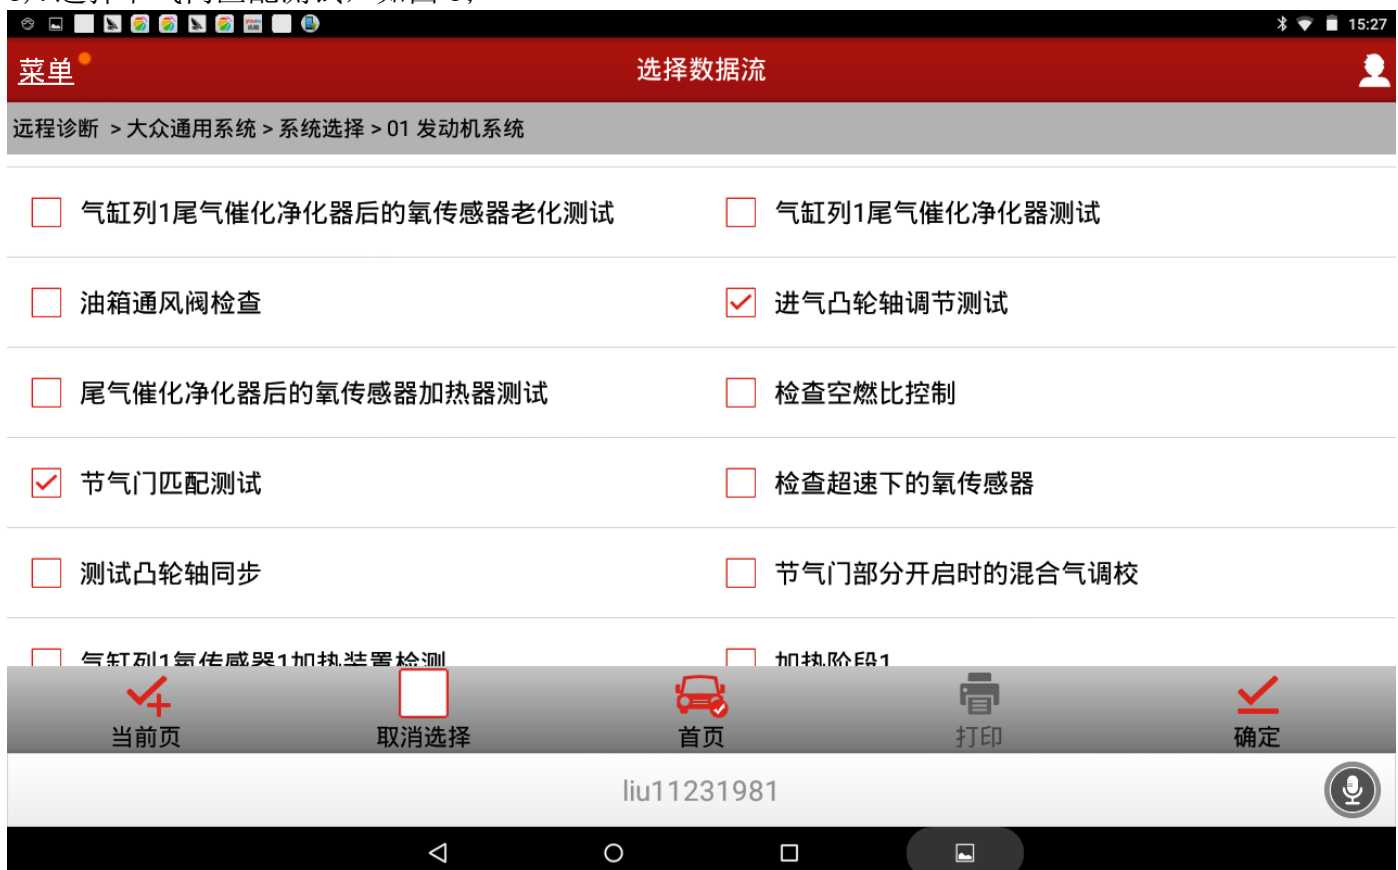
15:27

菜单

选择数据流

远程诊断 > 大众通用系统 > 系统选择 > 01 发动机系统

气缸列1尾气催化净化器后的氧传感器老化测试

气缸列1尾气催化净化器测试

油箱通风阀检查

进气凸轮轴调节测试

尾气催化净化器后的氧传感器加热器测试

检查空燃比控制

节气门匹配测试

检查超速下的氧传感器

测试凸轮轴同步

节气门部分开启时的混合气调校

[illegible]

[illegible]

当前页

取消选择

首页

打印

确定

liu11231981